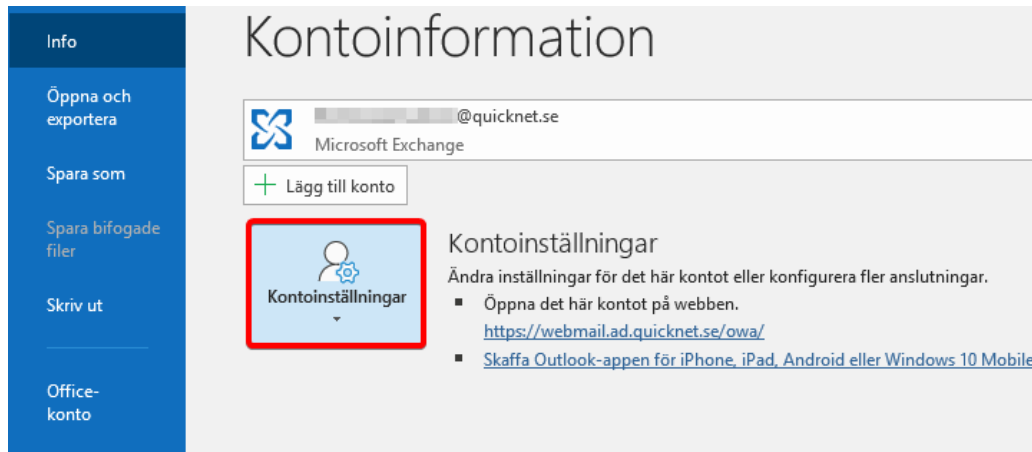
Info

Öppna och exportera

Spara som

Spara bifogade filer

Skriv ut

Office-konto

Kontoinformation

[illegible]@quicknet.se
Microsoft Exchange

Lägg till konto

Kontoinställningar

Kontoinställningar

Ändra inställningar för det här kontot eller konfigurera fler anslutningar.

- Öppna det här kontot på webben.
https://webmail.ad.quicknet.se/owa/
- Skaffa Outlook-appen för iPhone, iPad, Android eller Windows 10 Mobile